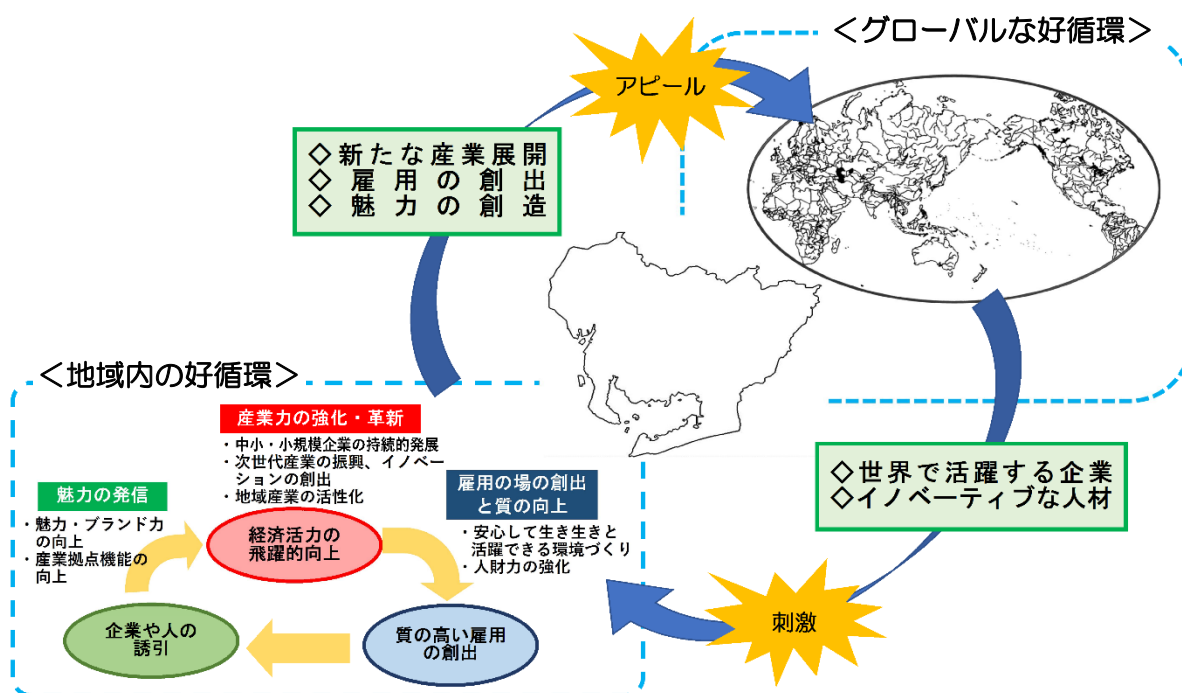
＜グローバルな好循環＞

アピール

◇新たな産業展開
◇雇用の創出
◇魅力の創造

＜地域内の好循環＞

産業力の強化・革新
・中小・小規模企業の持続的発展
・次世代産業の振興、イノベーションの創出
・地域産業の活性化

魅力の発信
・魅力・ブランド力の向上
・産業拠点機能の向上

経済活力の飛躍的向上

雇用の場の創出と質の向上
・安心して生き生きと活躍できる環境づくり
・人財力の強化

企業や人の誘引

質の高い雇用の創出

◇世界で活躍する企業
◇イノベーティブな人材

刺激